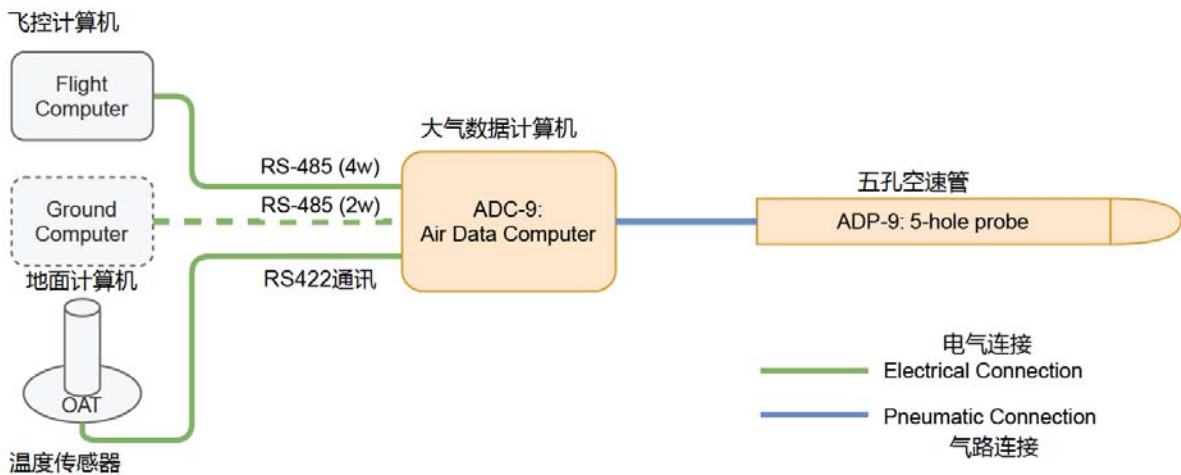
飞控计算机

Flight Computer

Ground Computer

地面计算机

OAT

温度传感器

RS-485 (4w)

RS-485 (2w)

RS422通讯

大气数据计算机

ADC-9: Air Data Computer

五孔空速管

ADP-9: 5-hole probe

电气连接

Electrical Connection

Pneumatic Connection

气路连接